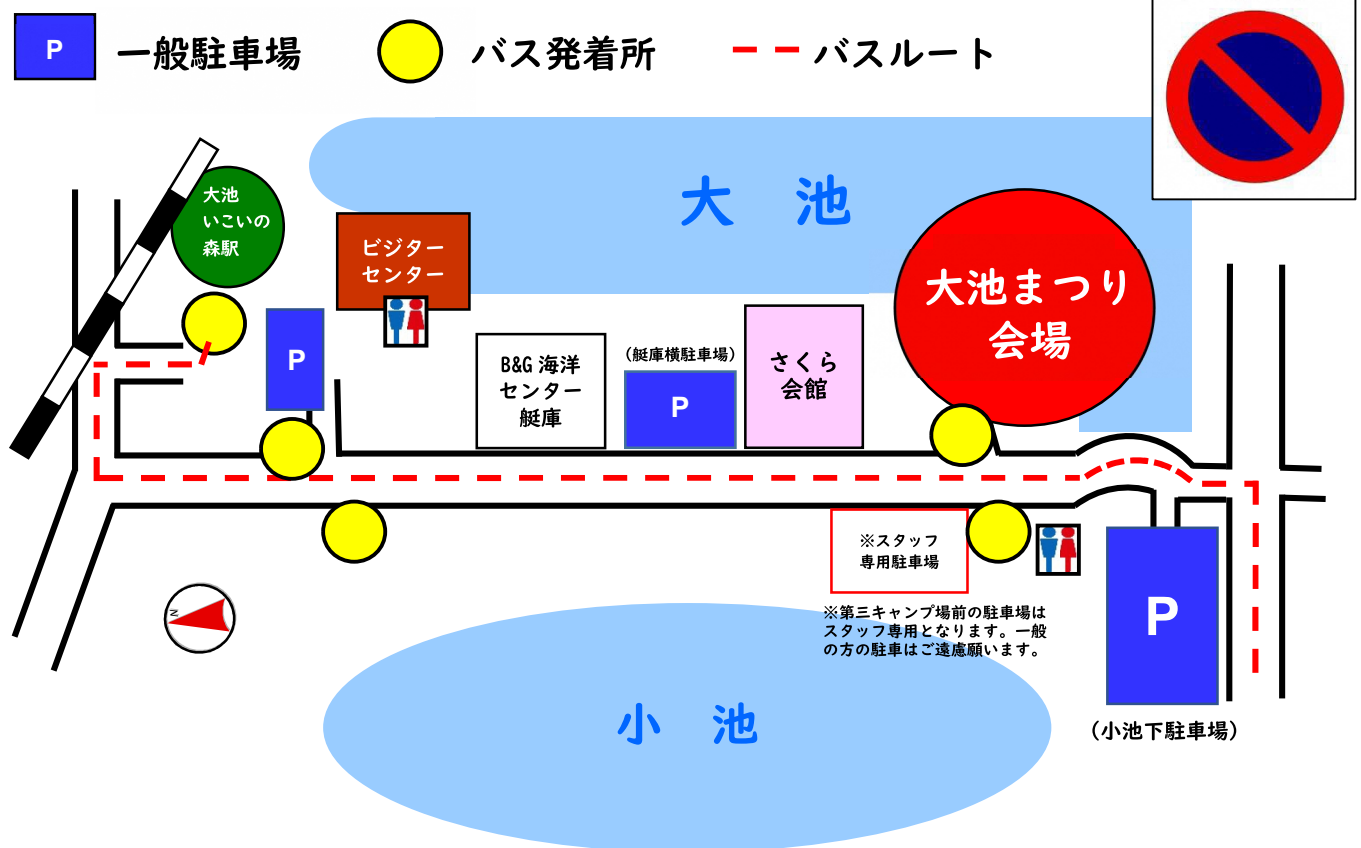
P 一般駐車場

バス発着所

バスルート

大　池

大池いこいの森駅

ビジターセンター

P

B&G 海洋センター艇庫

（艇庫横駐車場）

P

さくら会館

大池まつり会場

※スタッフ専用駐車場

※第三キャンプ場前の駐車場はスタッフ専用となります。一般の方の駐車はご遠慮願います。

N

P

（小池下駐車場）

小　池